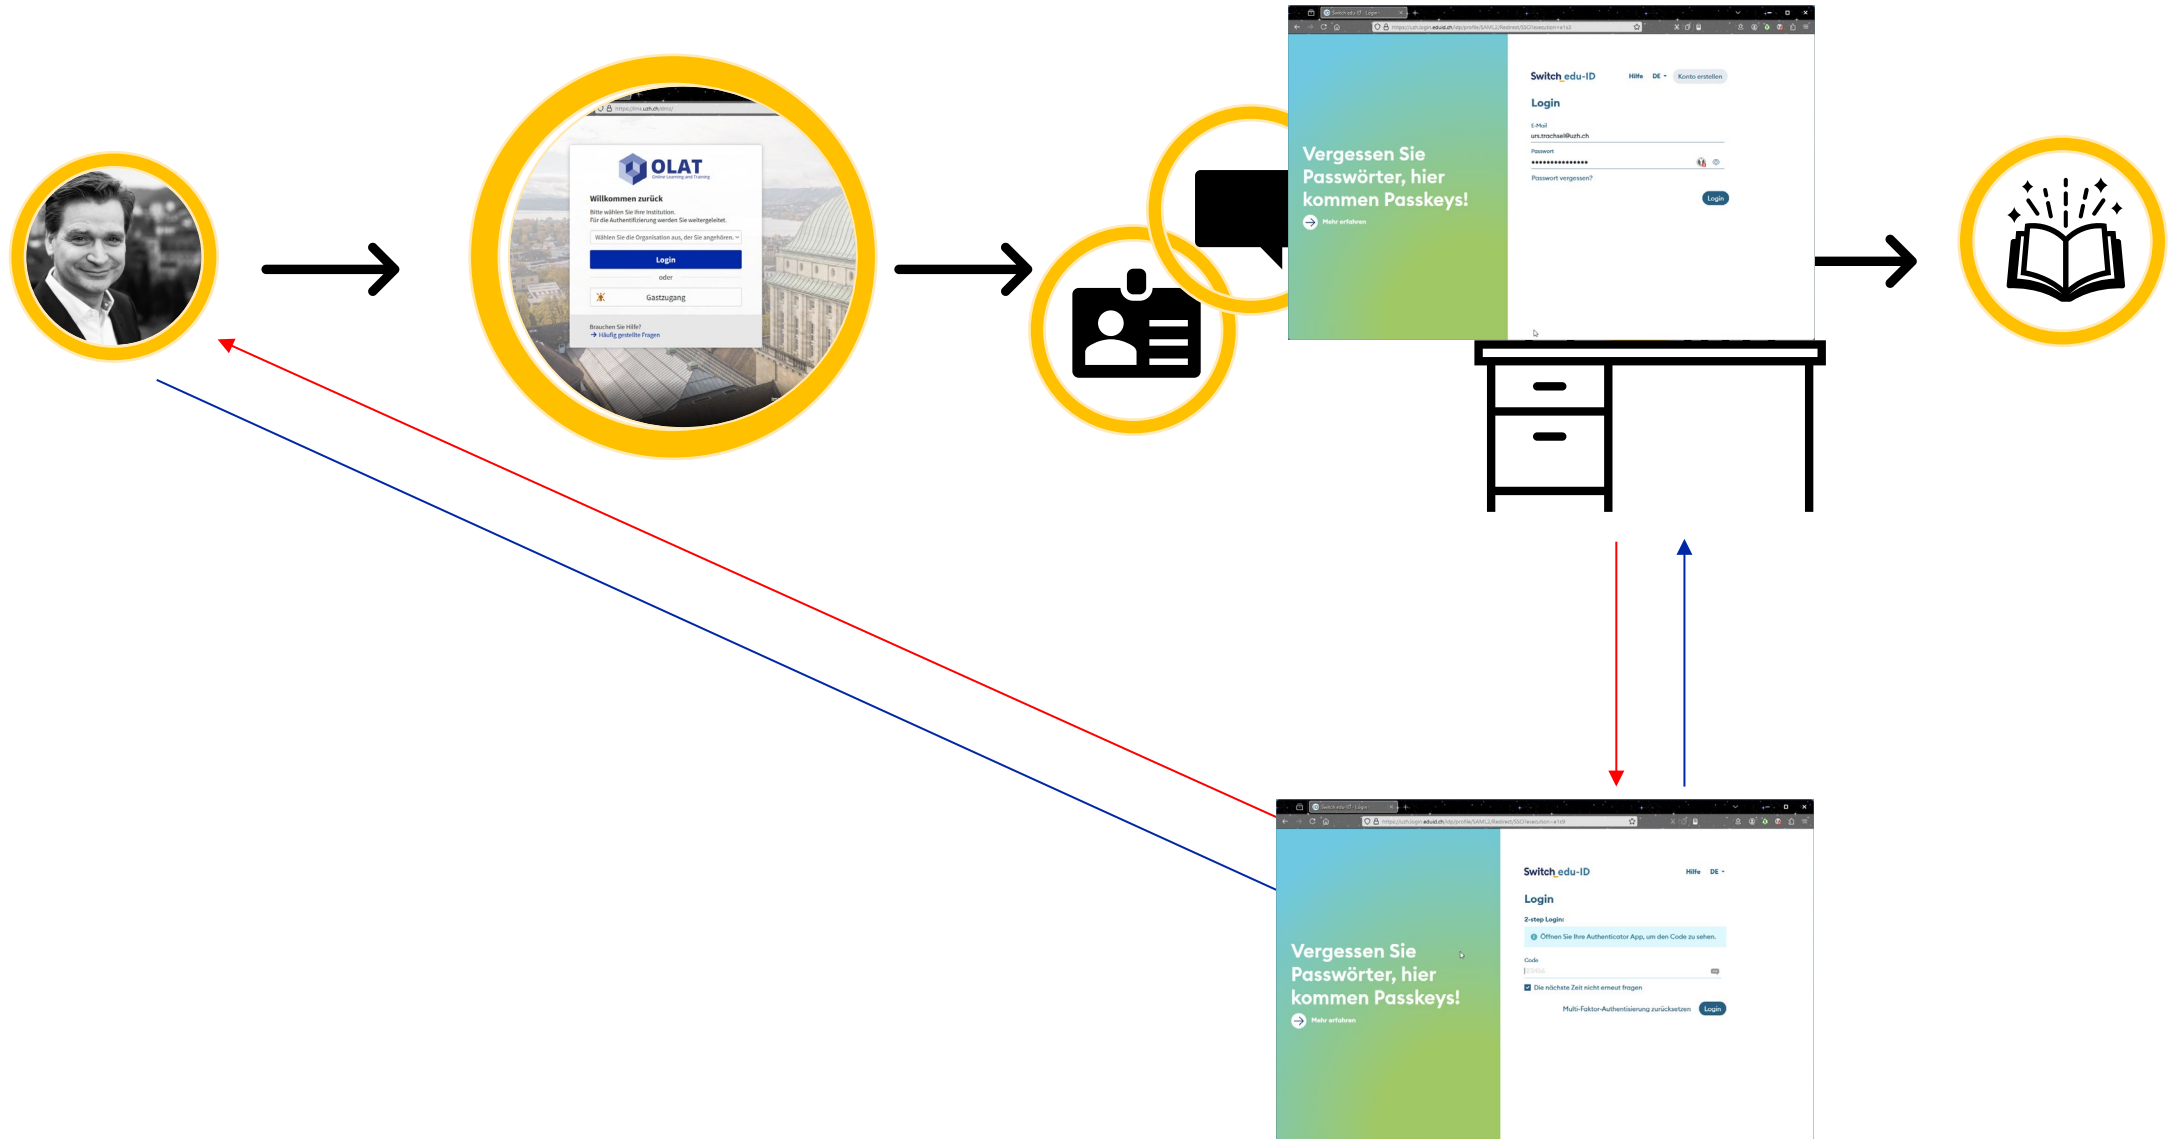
OLAT
Online Learning and Training

Willkommen zurück

Bitte wählen Sie Ihre Institution.
Für die Authentifizierung werden Sie weitergeleitet.

Wählen Sie die Organisation aus, der Sie angehören.

Login

oder

Gastzugang

Brauchen Sie Hilfe?
→ Häufig gestellte Fragen

Vergessen Sie Passwörter, hier kommen Passkeys!

Mehr erfahren

Switch edu-ID

Hilfe DE Konto erstellen

Login

E-Mail
urs.trachsel@uzh.ch

Passwort
•••••••••••••••

Passwort vergessen?

Login

Vergessen Sie Passwörter, hier kommen Passkeys!

Mehr erfahren

Switch edu-ID

Hilfe DE

Login

2-step Login:

Öffnen Sie Ihre Authenticator App, um den Code zu sehen.

Code

Die nächste Zeit nicht erneut fragen

Multi-Faktor-Authentisierung zurücksetzen

Login